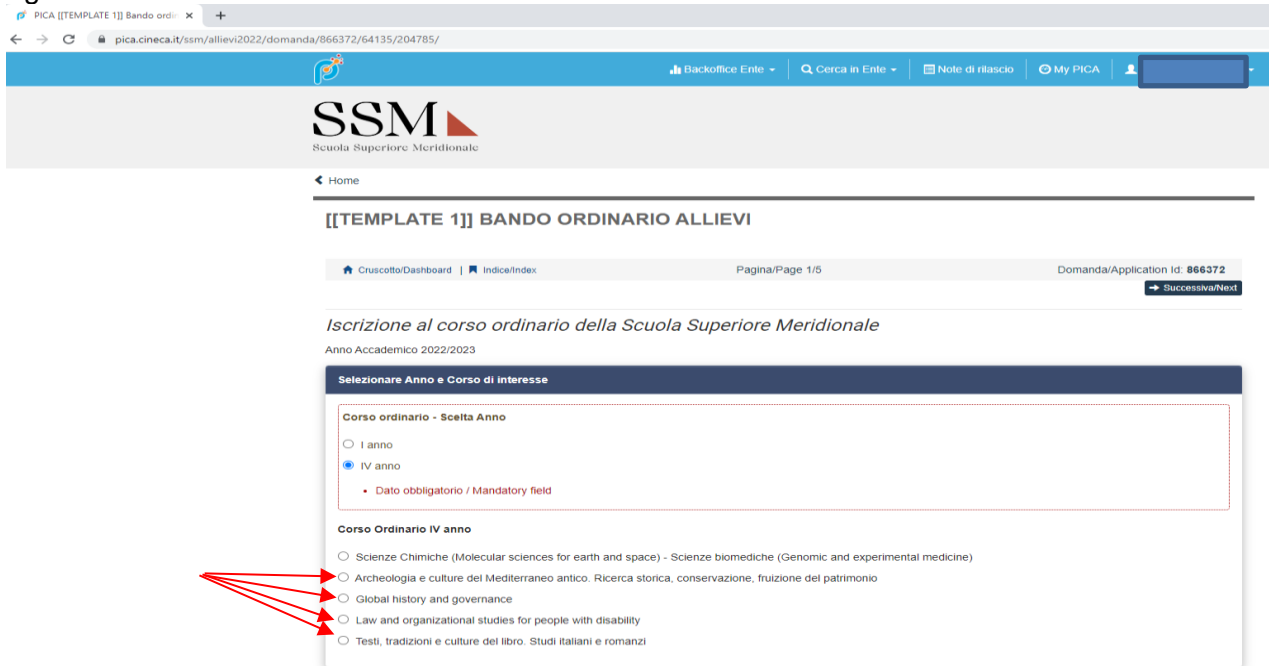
PICA [[TEMPLATE 1]] Bando ordi ×
pica.cineca.it/ssm/allievi2022/domanda/866372/64135/204785/

Backoffice Ente | Cerca in Ente | Note di rilascio | My PICA

SSM
Scuola Superiore Meridionale

Home

[[TEMPLATE 1]] BANDO ORDINARIO ALLIEVI

Cruscotto/Dashboard | Indice/Index | Pagina/Page 1/5 | Domanda/Application Id: 866372

Successiva/Next

Iscrizione al corso ordinario della Scuola Superiore Meridionale

Anno Accademico 2022/2023

Selezionare Anno e Corso di interesse

Corso ordinario - Scelta Anno

I anno

IV anno

- Dato obbligatorio / Mandatory field

Corso Ordinario IV anno

Scienze Chimiche (Molecular sciences for earth and space) - Scienze biomediche (Genomic and experimental medicine)

Archeologia e culture del Mediterraneo antico. Ricerca storica, conservazione, fruizione del patrimonio

Global history and governance

Law and organizational studies for people with disability

Testi, tradizioni e culture del libro. Studi italiani e romanzi